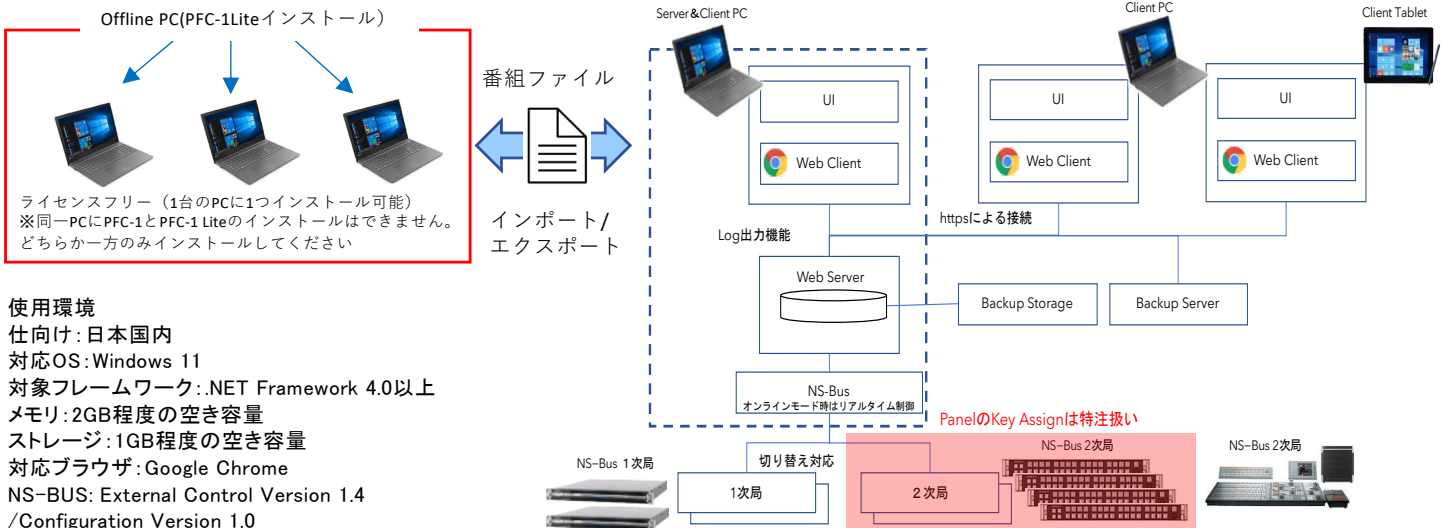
Offline PC(PFC-1Liteインストール)

ライセンスフリー（1台のPCに1つインストール可能）
※同一PCにPFC-1とPFC-1 Liteのインストールはできません。
どちらか一方のみインストールしてください

番組ファイル

インポート/
エクスポート

Server&Client PC

UI

Web Client

Client PC

UI

Web Client

Client Tablet

UI

Web Client

httpsによる接続

Log出力機能

Web Server

Backup Storage

Backup Server

NS-Bus
オンラインモード時はリアルタイム制御

PanelのKey Assignは特注扱い

NS-Bus 2次局

NS-Bus 2次局

切り替え対応

NS-Bus 1次局

1次局

2次局

使用環境
仕向け：日本国内
対応OS：Windows 11
対象フレームワーク：.NET Framework 4.0以上
メモリ：2GB程度の空き容量
ストレージ：1GB程度の空き容量
対応ブラウザ：Google Chrome
NS-BUS: External Control Version 1.4
/Configuration Version 1.0